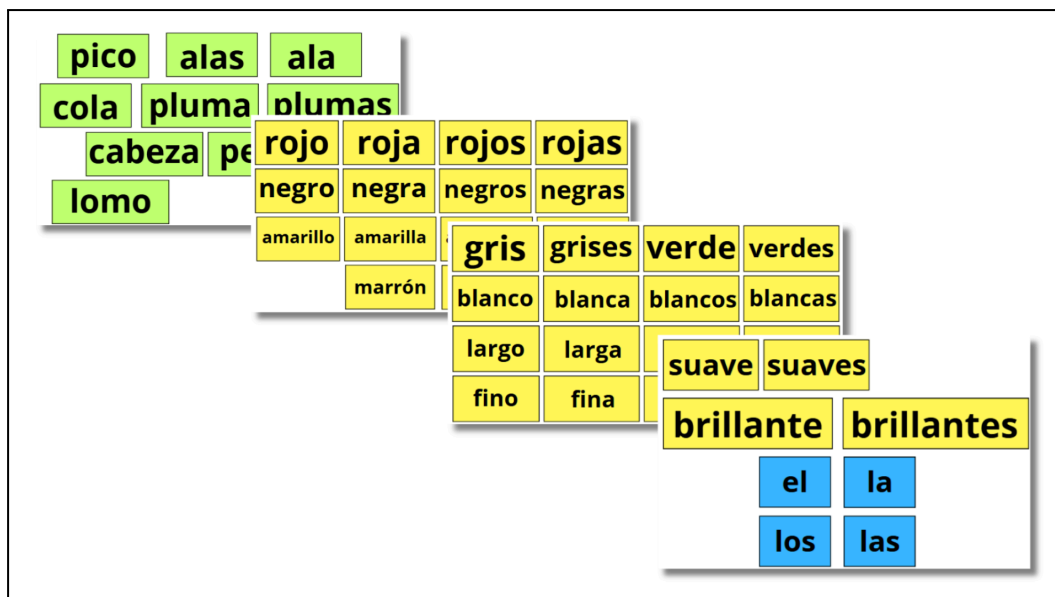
pico alas ala
cola pluma plumas
cabeza pe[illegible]
lomo

rojo roja rojos rojas
negro negra negros negras
amarillo amarilla
marrón

gris grises verde verdes
blanco blanca blancos blancas
largo larga
fino fina

suave suaves
brillante brillantes
el la
los las